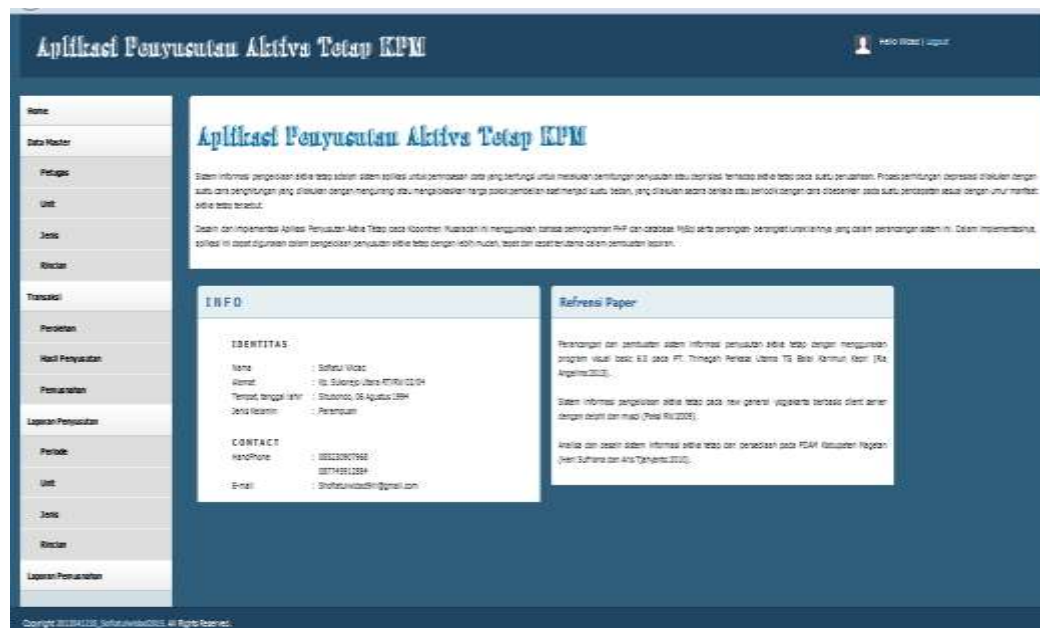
Aplikasi Penyusutan Aktiva Tetap KPM

Hello Wicasi | Logout

Home
Data Master
Petugas
Unit
Jenis
Rincian
Transaksi
Perolehan
Hasil Penyusutan
Pemusnahan
Laporan Penyusutan
Periode
Unit
Jenis
Rincian
Laporan Pemusnahan

Aplikasi Penyusutan Aktiva Tetap KPM

Sistem informasi pengelolaan aktiva tetap adalah sistem aplikasi untuk pemrosesan data yang berfungsi untuk melakukan perhitungan penyusutan atau depresiasi terhadap aktiva tetap pada suatu perusahaan. Proses perhitungan depresiasi dilakukan dengan suatu cara penghitungan yang dilakukan dengan mengurangi atau mengalokasikan harga pokok pembelian aset menjadi suatu beban, yang dilakukan secara berkala atau periodik dengan cara dibebankan pada suatu pendapatan sesuai dengan umur manfaat aktiva tetap tersebut.

Desain dan implementasi Aplikasi Penyusutan Aktiva Tetap pada Koperasi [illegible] ini menggunakan bahasa pemrograman PHP dan database MySQL serta perangkat-perangkat lunak lainnya yang dalam perancangan sistem ini. Dalam implementasinya, aplikasi ini dapat digunakan dalam pengelolaan penyusutan aktiva tetap dengan lebih mudah, tepat dan cepat terutama dalam pembuatan laporan.

INFO

IDENTITAS
Nama : Sofatul Wicasi
Alamat : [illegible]
Tempat, tanggal lahir : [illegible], 06 Agustus 1994
Jenis Kelamin : Perempuan

CONTACT
HandPhone : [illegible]
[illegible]
E-mail : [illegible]@gmail.com

Refrensi Paper

Perancangan dan pembuatan sistem informasi penyusutan aktiva tetap dengan menggunakan program visual basic 6.0 pada PT. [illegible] ([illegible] 2013).

Sistem informasi pengelolaan aktiva tetap pada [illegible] berbasis client server dengan delphi dan mysql ([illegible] 2009).

Analisa dan desain sistem informasi aktiva tetap dan persediaan pada PDAM Kabupaten Magetan ([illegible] 2010).

Copyright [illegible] All Rights Reserved.